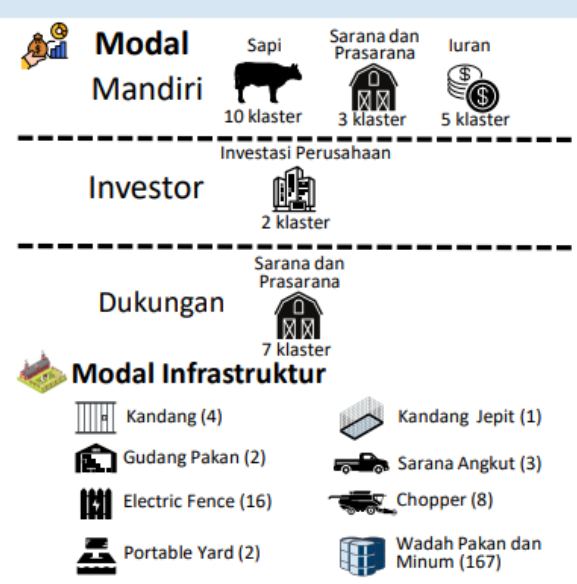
Modal

Mandiri

Sapi
10 klaster

Sarana dan Prasarana
3 klaster

Iuran
5 klaster

Investor

Investasi Perusahaan
2 klaster

Dukungan

Sarana dan Prasarana
7 klaster

Modal Infrastruktur

Kandang (4)

Kandang Jepit (1)

Gudang Pakan (2)

Sarana Angkut (3)

Electric Fence (16)

Chopper (8)

Portable Yard (2)

Wadah Pakan dan Minum (167)